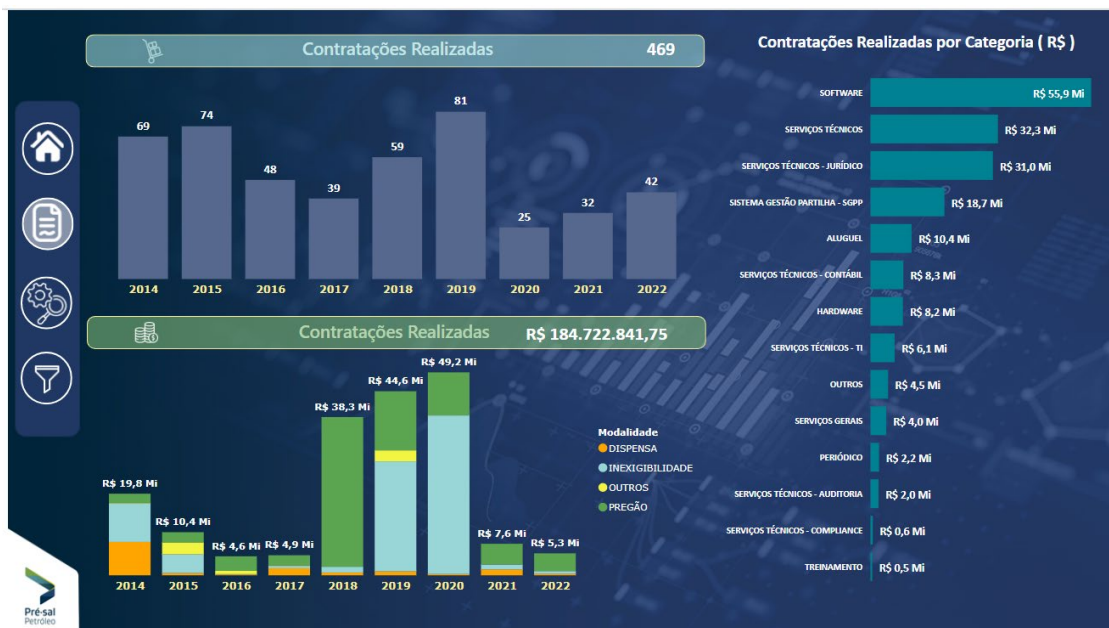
Contratações Realizadas 469

| 69 | 74 | 48 | 39 | 59 | 81 | 25 | 32 | 42 |
|---|---|---|---|---|---|---|---|---|
| 2014 | 2015 | 2016 | 2017 | 2018 | 2019 | 2020 | 2021 | 2022 |

Contratações Realizadas R$ 184.722.841,75

| R$ 19,8 Mi | R$ 10,4 Mi | R$ 4,6 Mi | R$ 4,9 Mi | R$ 38,3 Mi | R$ 44,6 Mi | R$ 49,2 Mi | R$ 7,6 Mi | R$ 5,3 Mi |
|---|---|---|---|---|---|---|---|---|
| 2014 | 2015 | 2016 | 2017 | 2018 | 2019 | 2020 | 2021 | 2022 |

Modalidade
DISPENSA
INEXIGIBILIDADE
OUTROS
PREGÃO

Contratações Realizadas por Categoria ( R$ )

| Categoria | Valor |
|---|---|
| SOFTWARE | R$ 55,9 Mi |
| SERVIÇOS TÉCNICOS | R$ 32,3 Mi |
| SERVIÇOS TÉCNICOS - JURÍDICO | R$ 31,0 Mi |
| SISTEMA GESTÃO PARTILHA - SGPP | R$ 18,7 Mi |
| ALUGUEL | R$ 10,4 Mi |
| SERVIÇOS TÉCNICOS - CONTÁBIL | R$ 8,3 Mi |
| HARDWARE | R$ 8,2 Mi |
| SERVIÇOS TÉCNICOS - TI | R$ 6,1 Mi |
| OUTROS | R$ 4,5 Mi |
| SERVIÇOS GERAIS | R$ 4,0 Mi |
| PERIÓDICO | R$ 2,2 Mi |
| SERVIÇOS TÉCNICOS - AUDITORIA | R$ 2,0 Mi |
| SERVIÇOS TÉCNICOS - COMPLIANCE | R$ 0,6 Mi |
| TREINAMENTO | R$ 0,5 Mi |

Pré-sal Petróleo